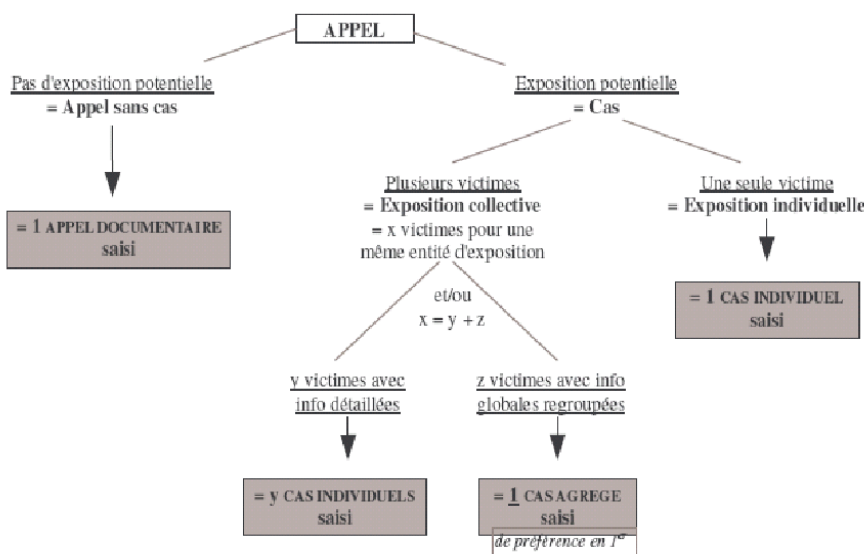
APPEL

Pas d'exposition potentielle
= Appel sans cas

= 1 APPEL DOCUMENTAIRE saisi

Exposition potentielle
= Cas

Plusieurs victimes
= Exposition collective
= x victimes pour une même entité d'exposition

et/ou
x = y + z

y victimes avec info détaillées

= y CAS INDIVIDUELS saisi

z victimes avec info globales regroupées

= 1 CAS AGREGE saisi

de préférence en 1e

Une seule victime
= Exposition individuelle

= 1 CAS INDIVIDUEL saisi